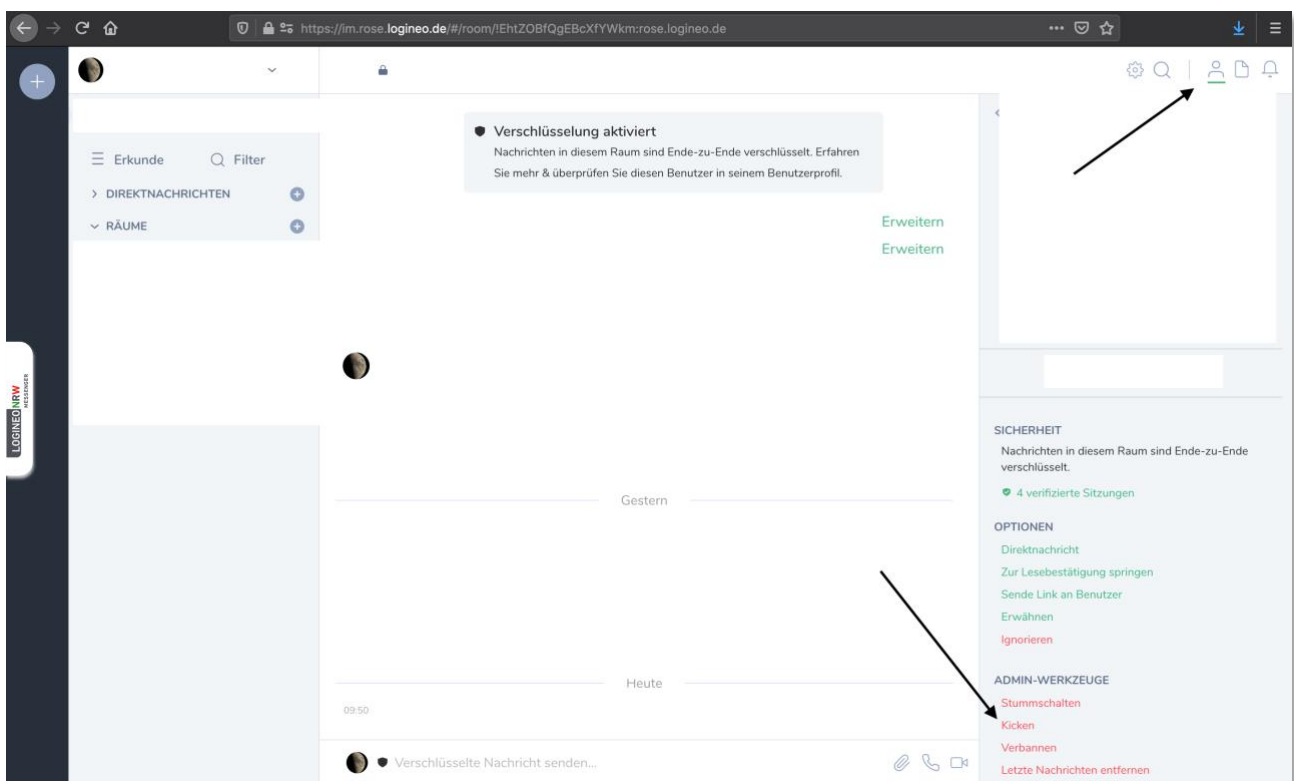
https://im.rose.logineo.de/#/room/!EhtZOBfQgEBcXfYWkm:rose.logineo.de

Erkunde
Filter
DIREKTNACHRICHTEN
RÄUME

LOGINEO NRW MESSENGER

Verschlüsselung aktiviert
Nachrichten in diesem Raum sind Ende-zu-Ende verschlüsselt. Erfahren Sie mehr & überprüfen Sie diesen Benutzer in seinem Benutzerprofil.

Erweitern
Erweitern

Gestern

Heute

09:50

Verschlüsselte Nachricht senden...

SICHERHEIT
Nachrichten in diesem Raum sind Ende-zu-Ende verschlüsselt.
4 verifizierte Sitzungen

OPTIONEN
Direktnachricht
Zur Lesebestätigung springen
Sende Link an Benutzer
Erwähnen
Ignorieren

ADMIN-WERKZEUGE
Stummschalten
Kicken
Verbannen
Letzte Nachrichten entfernen